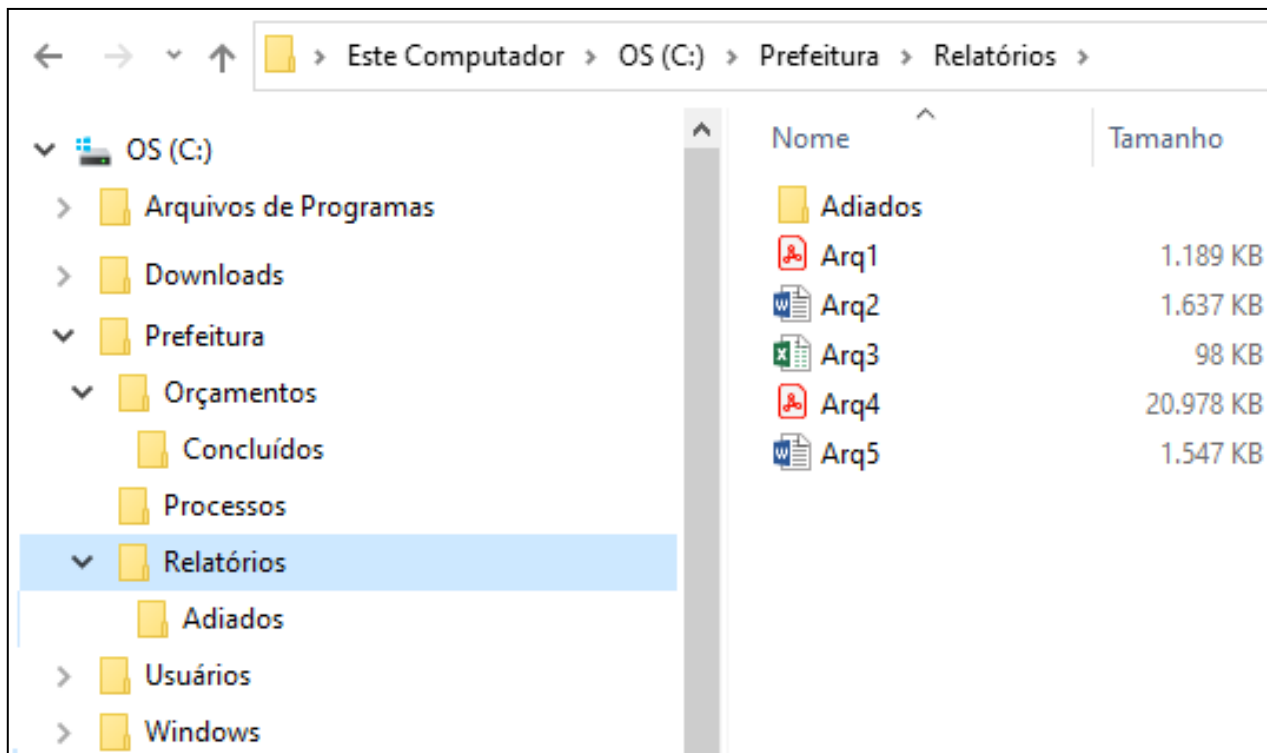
> Este Computador > OS (C:) > Prefeitura > Relatórios >

OS (C:)
Arquivos de Programas
Downloads
Prefeitura
Orçamentos
Concluídos
Processos
Relatórios
Adiados
Usuários
Windows

| Nome | Tamanho |
|---|---|
| Adiados | |
| Arq1 | 1.189 KB |
| Arq2 | 1.637 KB |
| Arq3 | 98 KB |
| Arq4 | 20.978 KB |
| Arq5 | 1.547 KB |